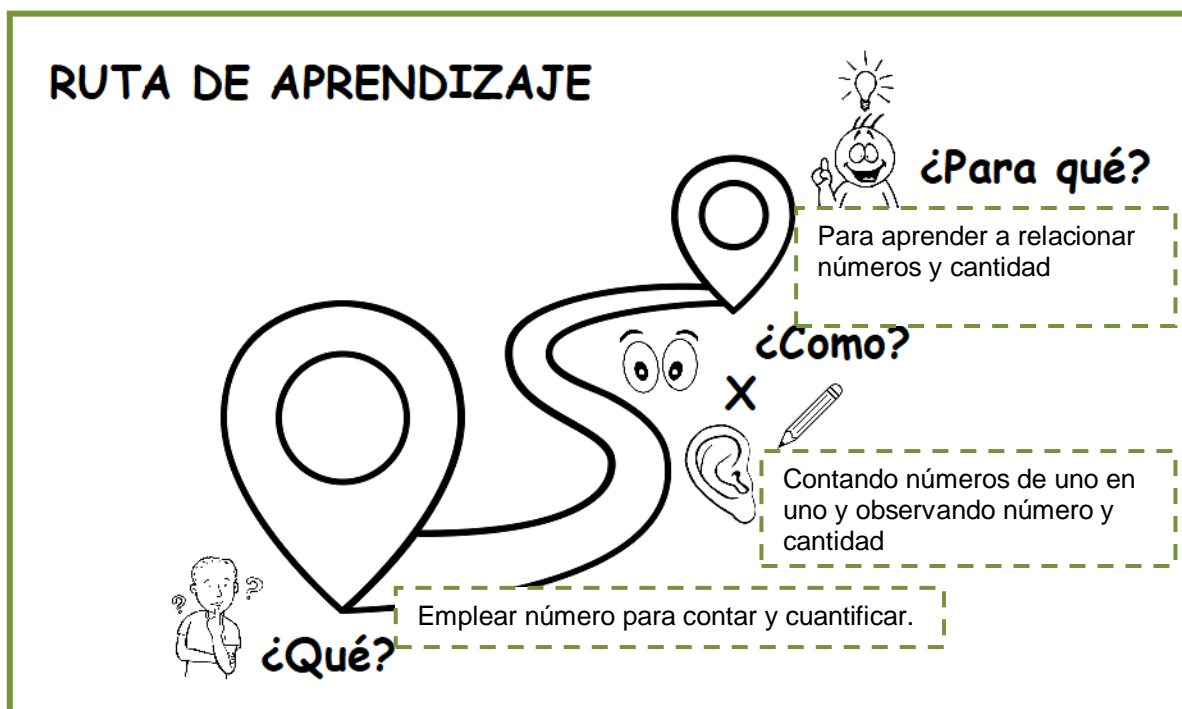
RUTA DE APRENDIZAJE

¿Para qué?

Para aprender a relacionar números y cantidad

¿Como?

X

Contando números de uno en uno y observando número y cantidad

Emplear número para contar y cuantificar.

¿Qué?